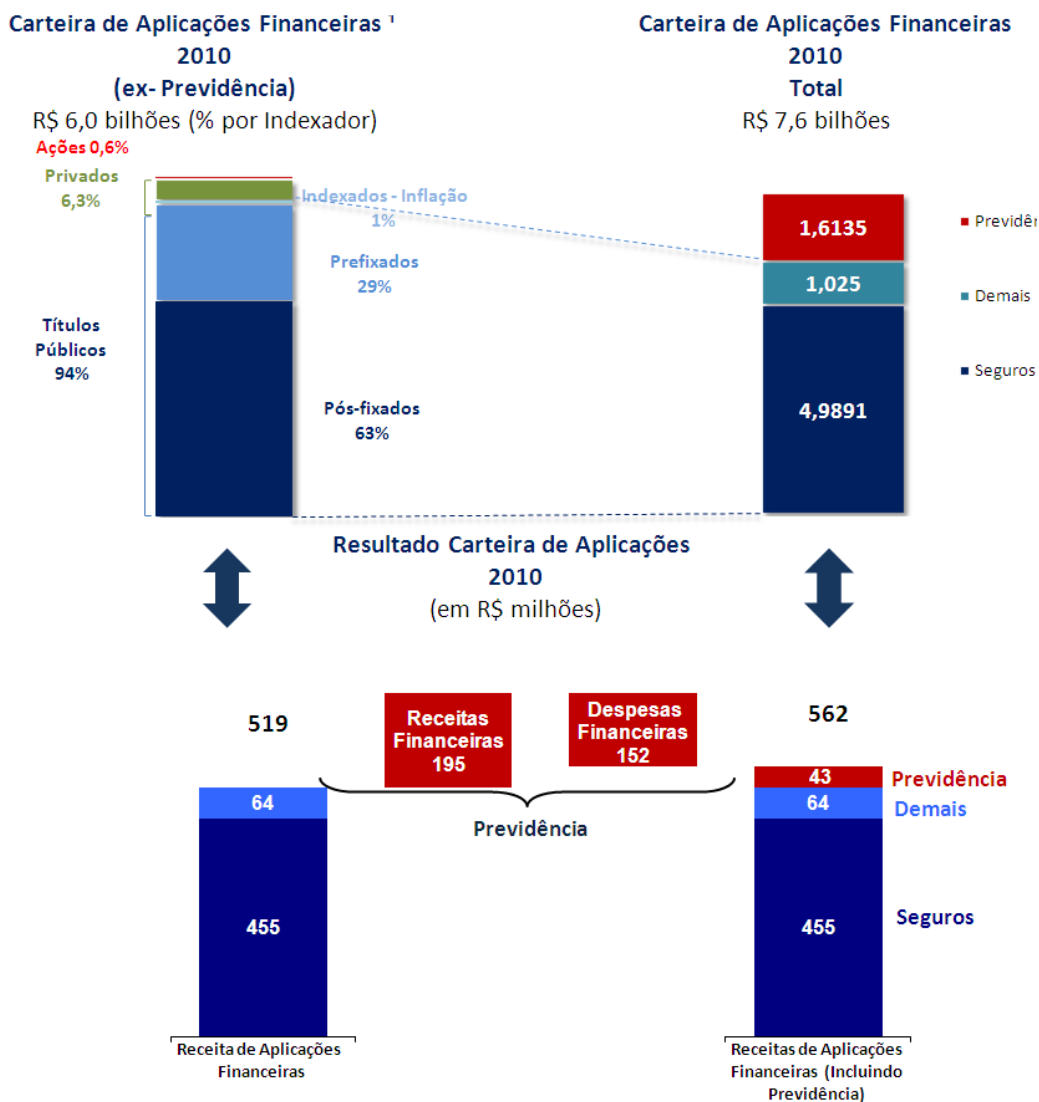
Carteira de Aplicações Financeiras ¹
2010
(ex- Previdência)
R$ 6,0 bilhões (% por Indexador)

Carteira de Aplicações Financeiras
2010
Total
R$ 7,6 bilhões

Ações 0,6%
Privados 6,3%
Indexados - Inflação 1%
Prefixados 29%
Títulos Públicos 94%
Pós-fixados 63%

1,6135
1,025
4,9891

Previdê
Demais
Seguros

Resultado Carteira de Aplicações
2010
(em R$ milhões)

519
Receitas Financeiras 195
Despesas Financeiras 152
562

64
455
Previdência

43
64
455
Previdência
Demais
Seguros

Receita de Aplicações Financeiras

Receitas de Aplicações Financeiras (Incluindo Previdência)